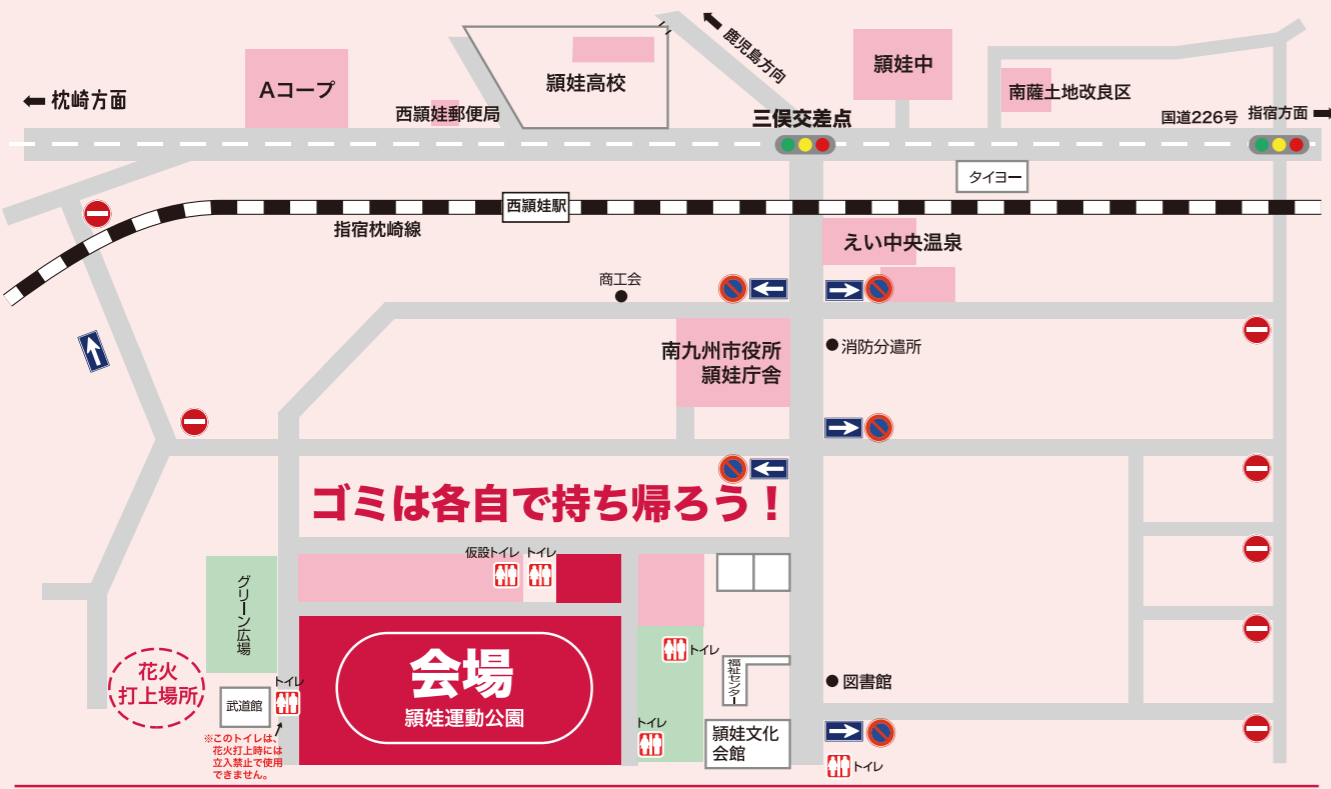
枕崎方面

Aコープ

西頴娃郵便局

頴娃高校

鹿児島方向

三俣交差点

頴娃中

南薩土地改良区

国道226号

指宿方面

タイヨー

西頴娃駅

指宿枕崎線

えい中央温泉

商工会

南九州市役所
頴娃庁舎

消防分遣所

ゴミは各自で持ち帰ろう！

仮設トイレ

トイレ

グリーン広場

花火
打上場所

武道館

トイレ

※このトイレは、花火打上時には立入禁止で使用できません。

会場
頴娃運動公園

トイレ

福祉センター

トイレ

頴娃文化会館

図書館

トイレ